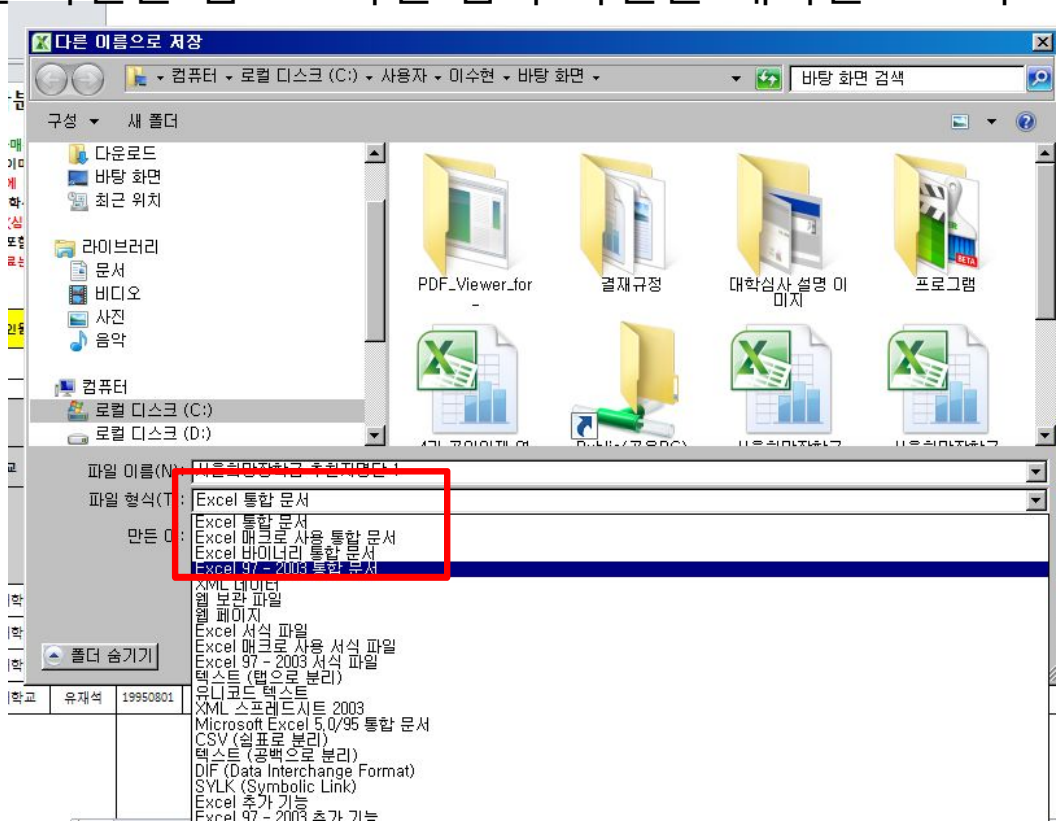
다른 이름으로 저장

컴퓨터 ▸ 로컬 디스크 (C:) ▸ 사용자 ▸ 이수현 ▸ 바탕 화면 ▸

바탕 화면 검색

구성 ▾ 새 폴더

다운로드
바탕 화면
최근 위치
라이브러리
문서
비디오
사진
음악
컴퓨터
로컬 디스크 (C:)
로컬 디스크 (D:)

PDF_Viewer_for_
결재규정
대학심사 설명 이미지
프로그램

파일 이름(N): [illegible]
파일 형식(T): Excel 통합 문서
만든 이:

Excel 통합 문서
Excel 매크로 사용 통합 문서
Excel 바이너리 통합 문서
Excel 97 - 2003 통합 문서
XML 데이터
웹 보관 파일
웹 페이지
Excel 서식 파일
Excel 매크로 사용 서식 파일
Excel 97 - 2003 서식 파일
텍스트 (탭으로 분리)
유니코드 텍스트
XML 스프레드시트 2003
Microsoft Excel 5.0/95 통합 문서
CSV (쉼표로 분리)
텍스트 (공백으로 분리)
DIF (Data Interchange Format)
SYLK (Symbolic Link)
Excel 추가 기능
Excel 97 - 2003 추가 기능

폴더 숨기기

학교 유재석 19950801